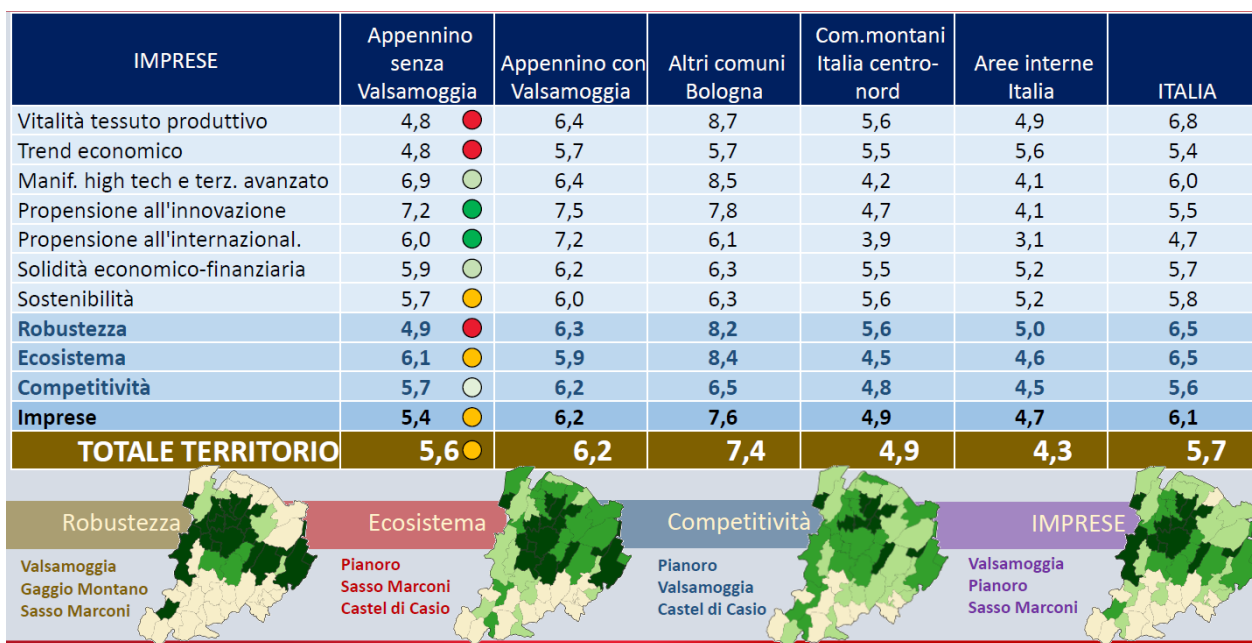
| IMPRESE | Appennino senza Valsamoggia | Appennino con Valsamoggia | Altri comuni Bologna | Com.montani Italia centro-nord | Aree interne Italia | ITALIA |
|---|---|---|---|---|---|---|
| Vitalità tessuto produttivo | 4,8 | 6,4 | 8,7 | 5,6 | 4,9 | 6,8 |
| Trend economico | 4,8 | 5,7 | 5,7 | 5,5 | 5,6 | 5,4 |
| Manif. high tech e terz. avanzato | 6,9 | 6,4 | 8,5 | 4,2 | 4,1 | 6,0 |
| Propensione all'innovazione | 7,2 | 7,5 | 7,8 | 4,7 | 4,1 | 5,5 |
| Propensione all'internazional. | 6,0 | 7,2 | 6,1 | 3,9 | 3,1 | 4,7 |
| Solidità economico-finanziaria | 5,9 | 6,2 | 6,3 | 5,5 | 5,2 | 5,7 |
| Sostenibilità | 5,7 | 6,0 | 6,3 | 5,6 | 5,2 | 5,8 |
| Robustezza | 4,9 | 6,3 | 8,2 | 5,6 | 5,0 | 6,5 |
| Ecosistema | 6,1 | 5,9 | 8,4 | 4,5 | 4,6 | 6,5 |
| Competitività | 5,7 | 6,2 | 6,5 | 4,8 | 4,5 | 5,6 |
| Imprese | 5,4 | 6,2 | 7,6 | 4,9 | 4,7 | 6,1 |
| TOTALE TERRITORIO | 5,6 | 6,2 | 7,4 | 4,9 | 4,3 | 5,7 |

Robustezza
Valsamoggia
Gaggio Montano
Sasso Marconi

Ecosistema
Pianoro
Sasso Marconi
Castel di Casio

Competitività
Pianoro
Valsamoggia
Castel di Casio

IMPRESE
Valsamoggia
Pianoro
Sasso Marconi